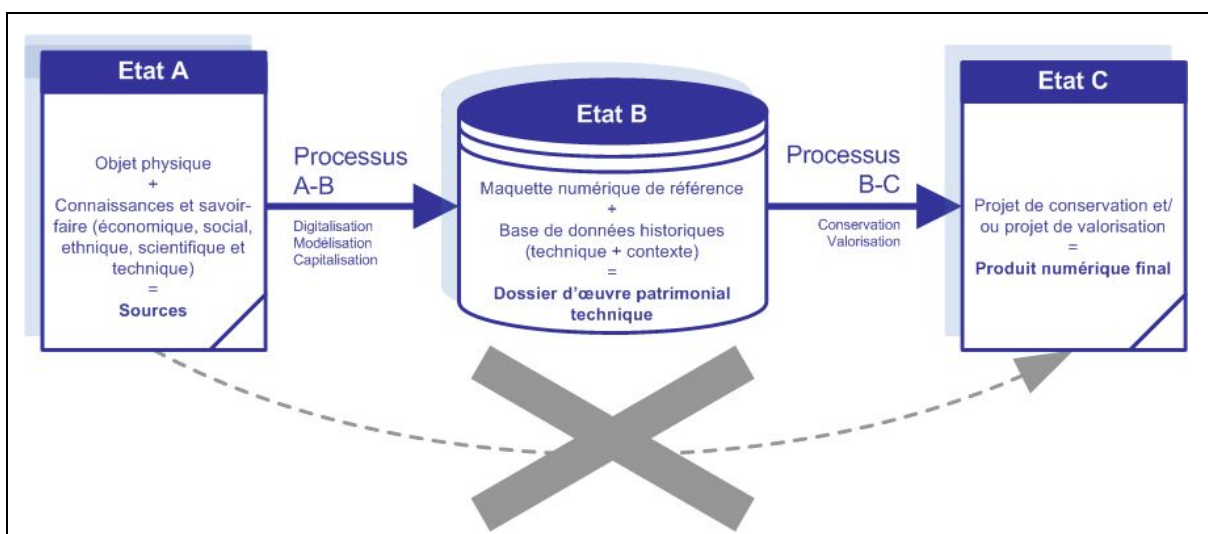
Etat A

Objet physique
+
Connaissances et savoir-faire (économique, social, ethnique, scientifique et technique)
=
Sources

Processus A-B

Digitalisation
Modélisation
Capitalisation

Etat B

Maquette numérique de référence
+
Base de données historiques (technique + contexte)
=
Dossier d'œuvre patrimonial technique

Processus B-C

Conservation
Valorisation

Etat C

Projet de conservation et/ ou projet de valorisation
=
Produit numérique final